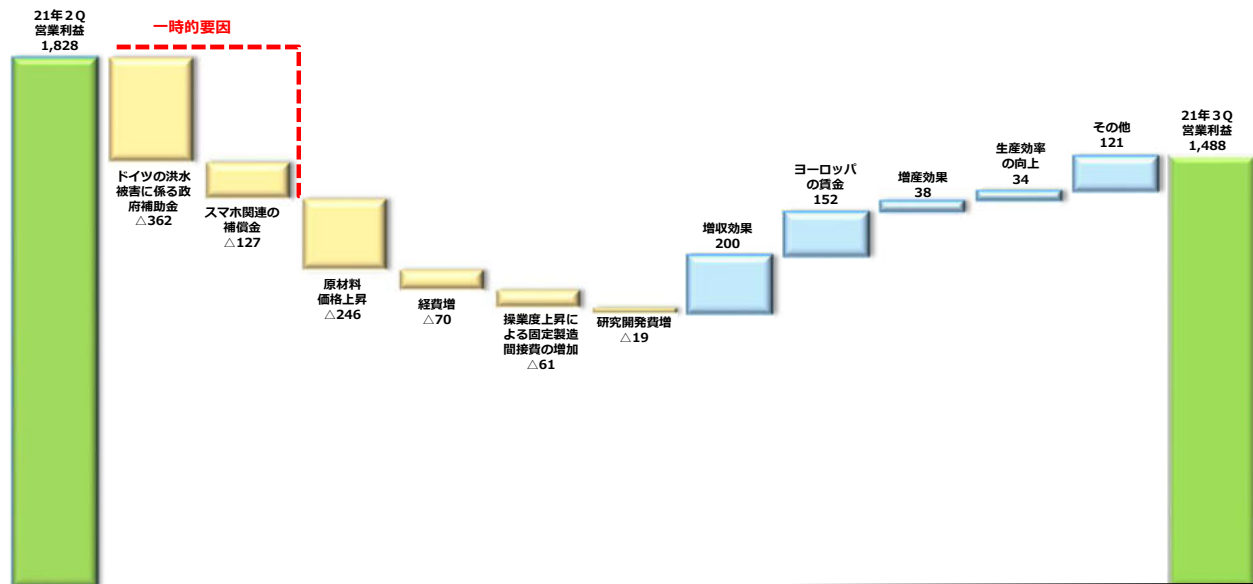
21年２Q
営業利益
1,828

一時的要因

ドイツの洪水被害に係る政府補助金
△362

スマホ関連の補償金
△127

原材料価格上昇
△246

経費増
△70

操業度上昇による固定製造間接費の増加
△61

研究開発費増
△19

増収効果
200

ヨーロッパの賃金
152

増産効果
38

生産効率の向上
34

その他
121

21年３Q
営業利益
1,488